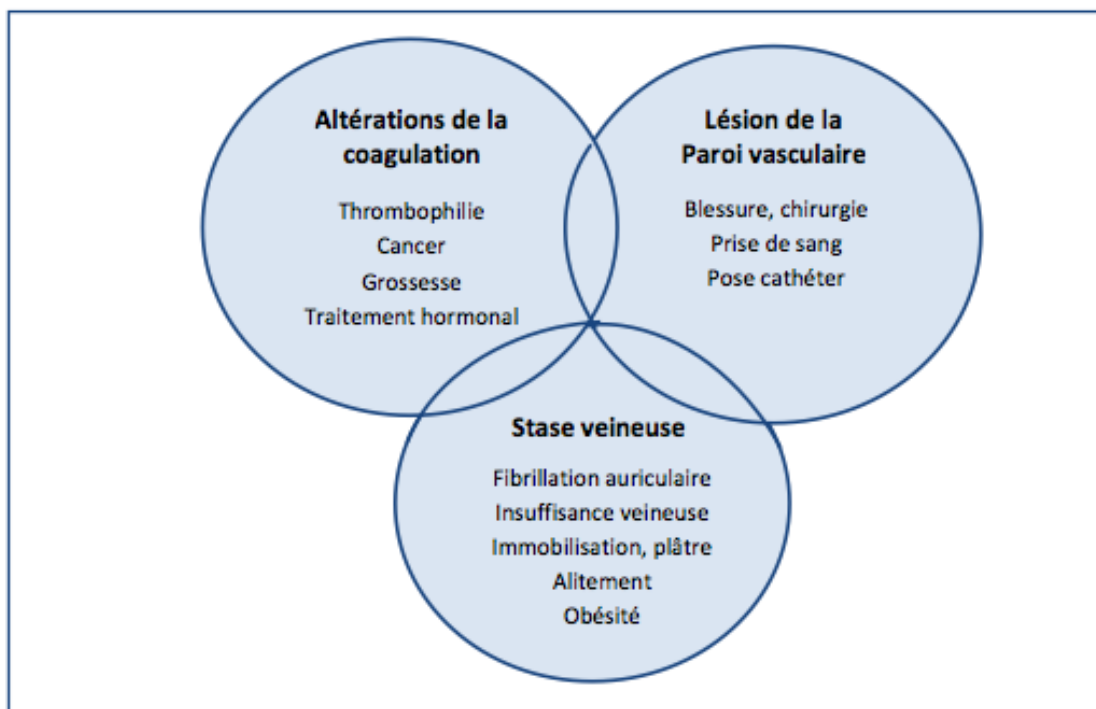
Altérations de la coagulation

Thrombophilie
Cancer
Grossesse
Traitement hormonal

Lésion de la Paroi vasculaire

Blessure, chirurgie
Prise de sang
Pose cathéter

Stase veineuse

Fibrillation auriculaire
Insuffisance veineuse
Immobilisation, plâtre
Alitement
Obésité